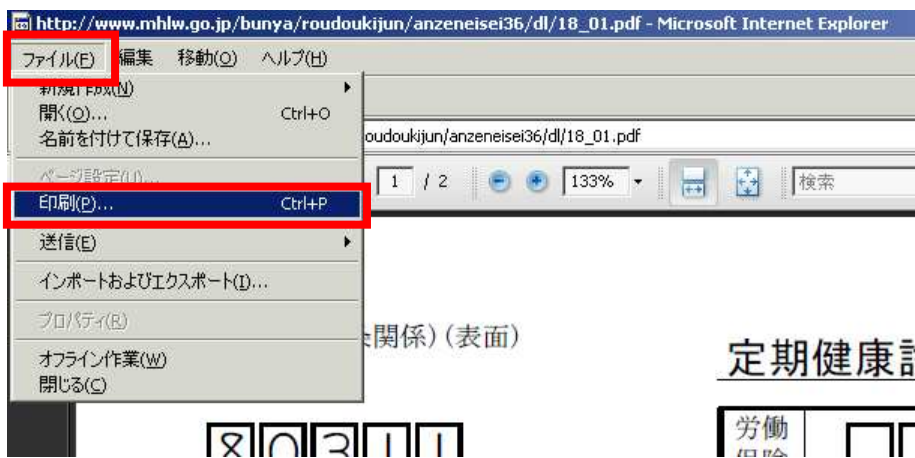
http://www.mhlw.go.jp/bunya/roudoukijun/anzeneisei36/dl/18_01.pdf - Microsoft Internet Explorer

ファイル(F) 編集 移動(O) ヘルプ(H)

新規作成(N)
開く(O)... Ctrl+O
名前を付けて保存(A)...
ページ設定(U)...
印刷(P)... Ctrl+P
送信(E)
インポートおよびエクスポート(I)...
プロパティ(R)
オフライン作業(W)
閉じる(C)

roudoukijun/anzeneisei36/dl/18_01.pdf

1 / 2 133% 検索

関係)(表面)

定期健康診

労働
保険

8 0 3 1 1